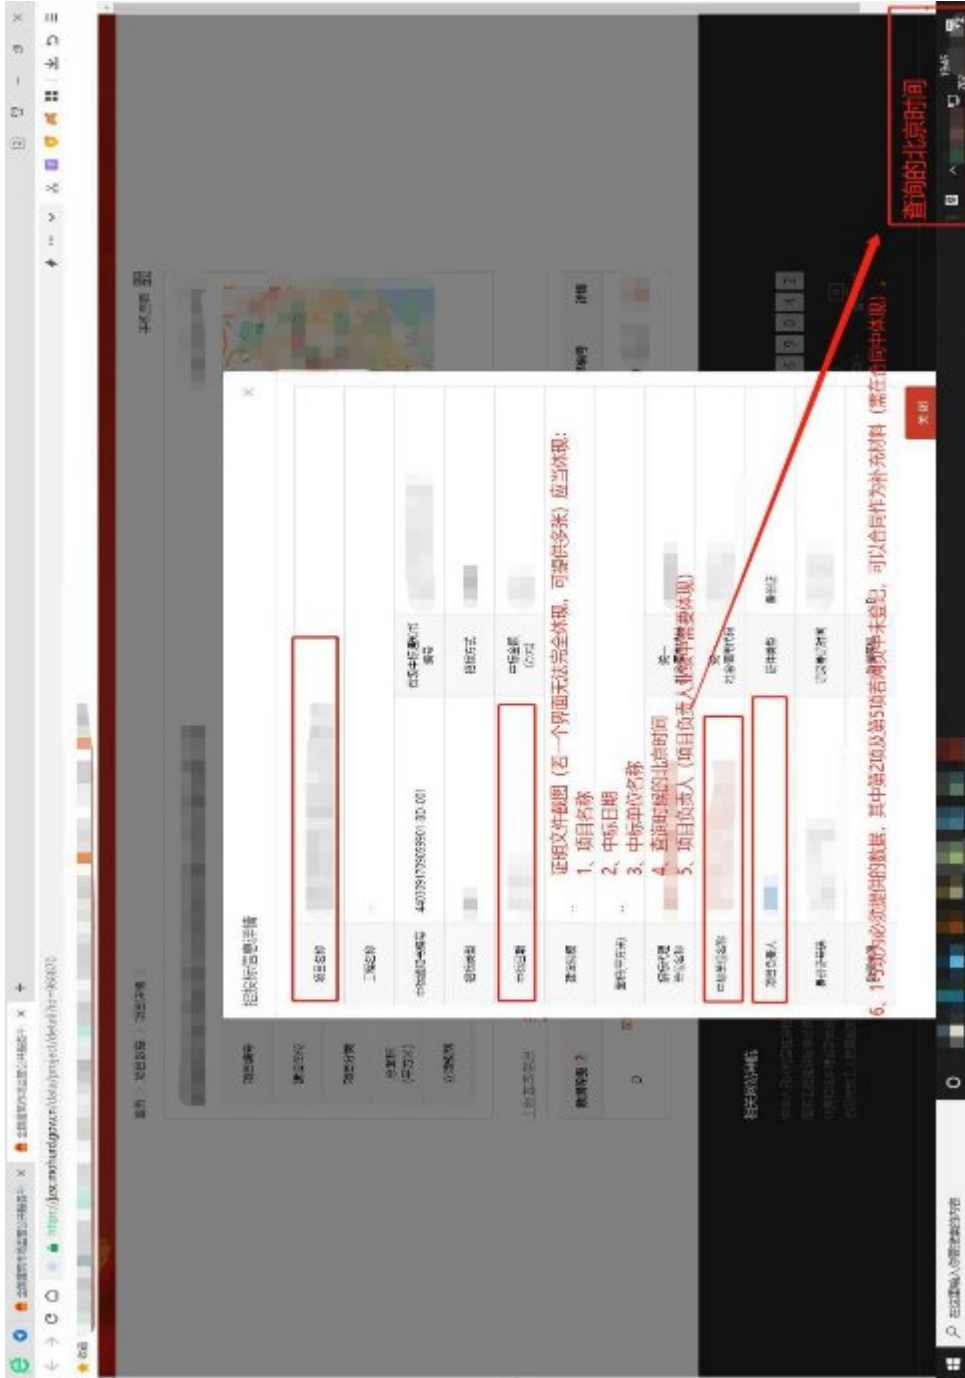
查询的北京时间

证明文件截图（若一个界面无法完全体现，可提供多张）应当体现：
1、项目名称
2、中标日期
3、中标单位名称
4、查询时间的北京时间
5、项目负责人（项目负责人非必要信息）

6、1与5为必须提供的数据，其中第2的及第3项若网页未显示，可以合同作为补充材料（需在合同中体现）。

招投标项目详情

项目名称
工程名称
中标通知书编号
40039412980358901 3D 001
招标编号
招标方式
中标日期
中标金额（万元）
查询时间
项目负责人
中标单位名称
关闭

在这里输入你要搜索的内容